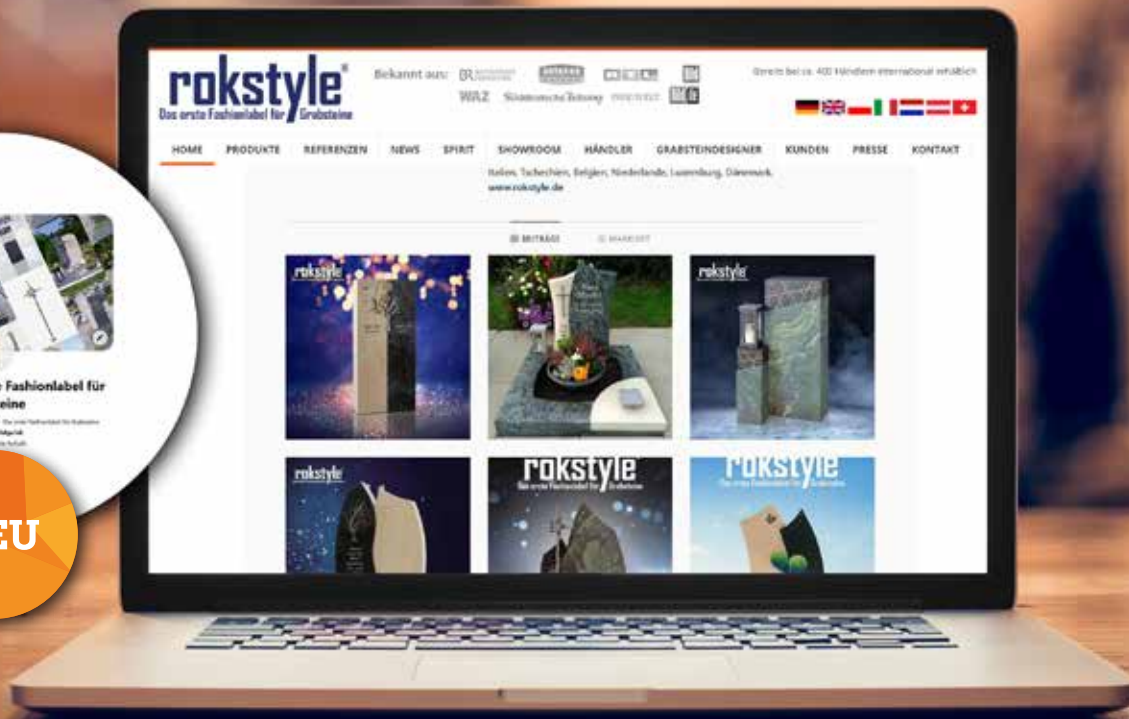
rokstyle®
Das erste Fashionlabel für Grabsteine

Bekannt aus: BR WAZ Süddeutsche Zeitung

Bereits bei ca. 400 Händlern international erhältlich

HOME PRODUKTE REFERENZEN NEWS SPIRIT SHOWROOM HÄNDLER GRABSTEINDESIGNER KUNDEN PRESSE KONTAKT

Italien, Tschechien, Belgien, Niederlande, Luxemburg, Dänemark.
www.rokstyle.de

BEITRÄGE MARKIERT

rokstyle
rokstyle
rokstyle
rokstyle
Das erste Fashionlabel für Grabsteine
rokstyle
Das erste Fashionlabel für Grabsteine

e Fashionlabel für
eine

EU